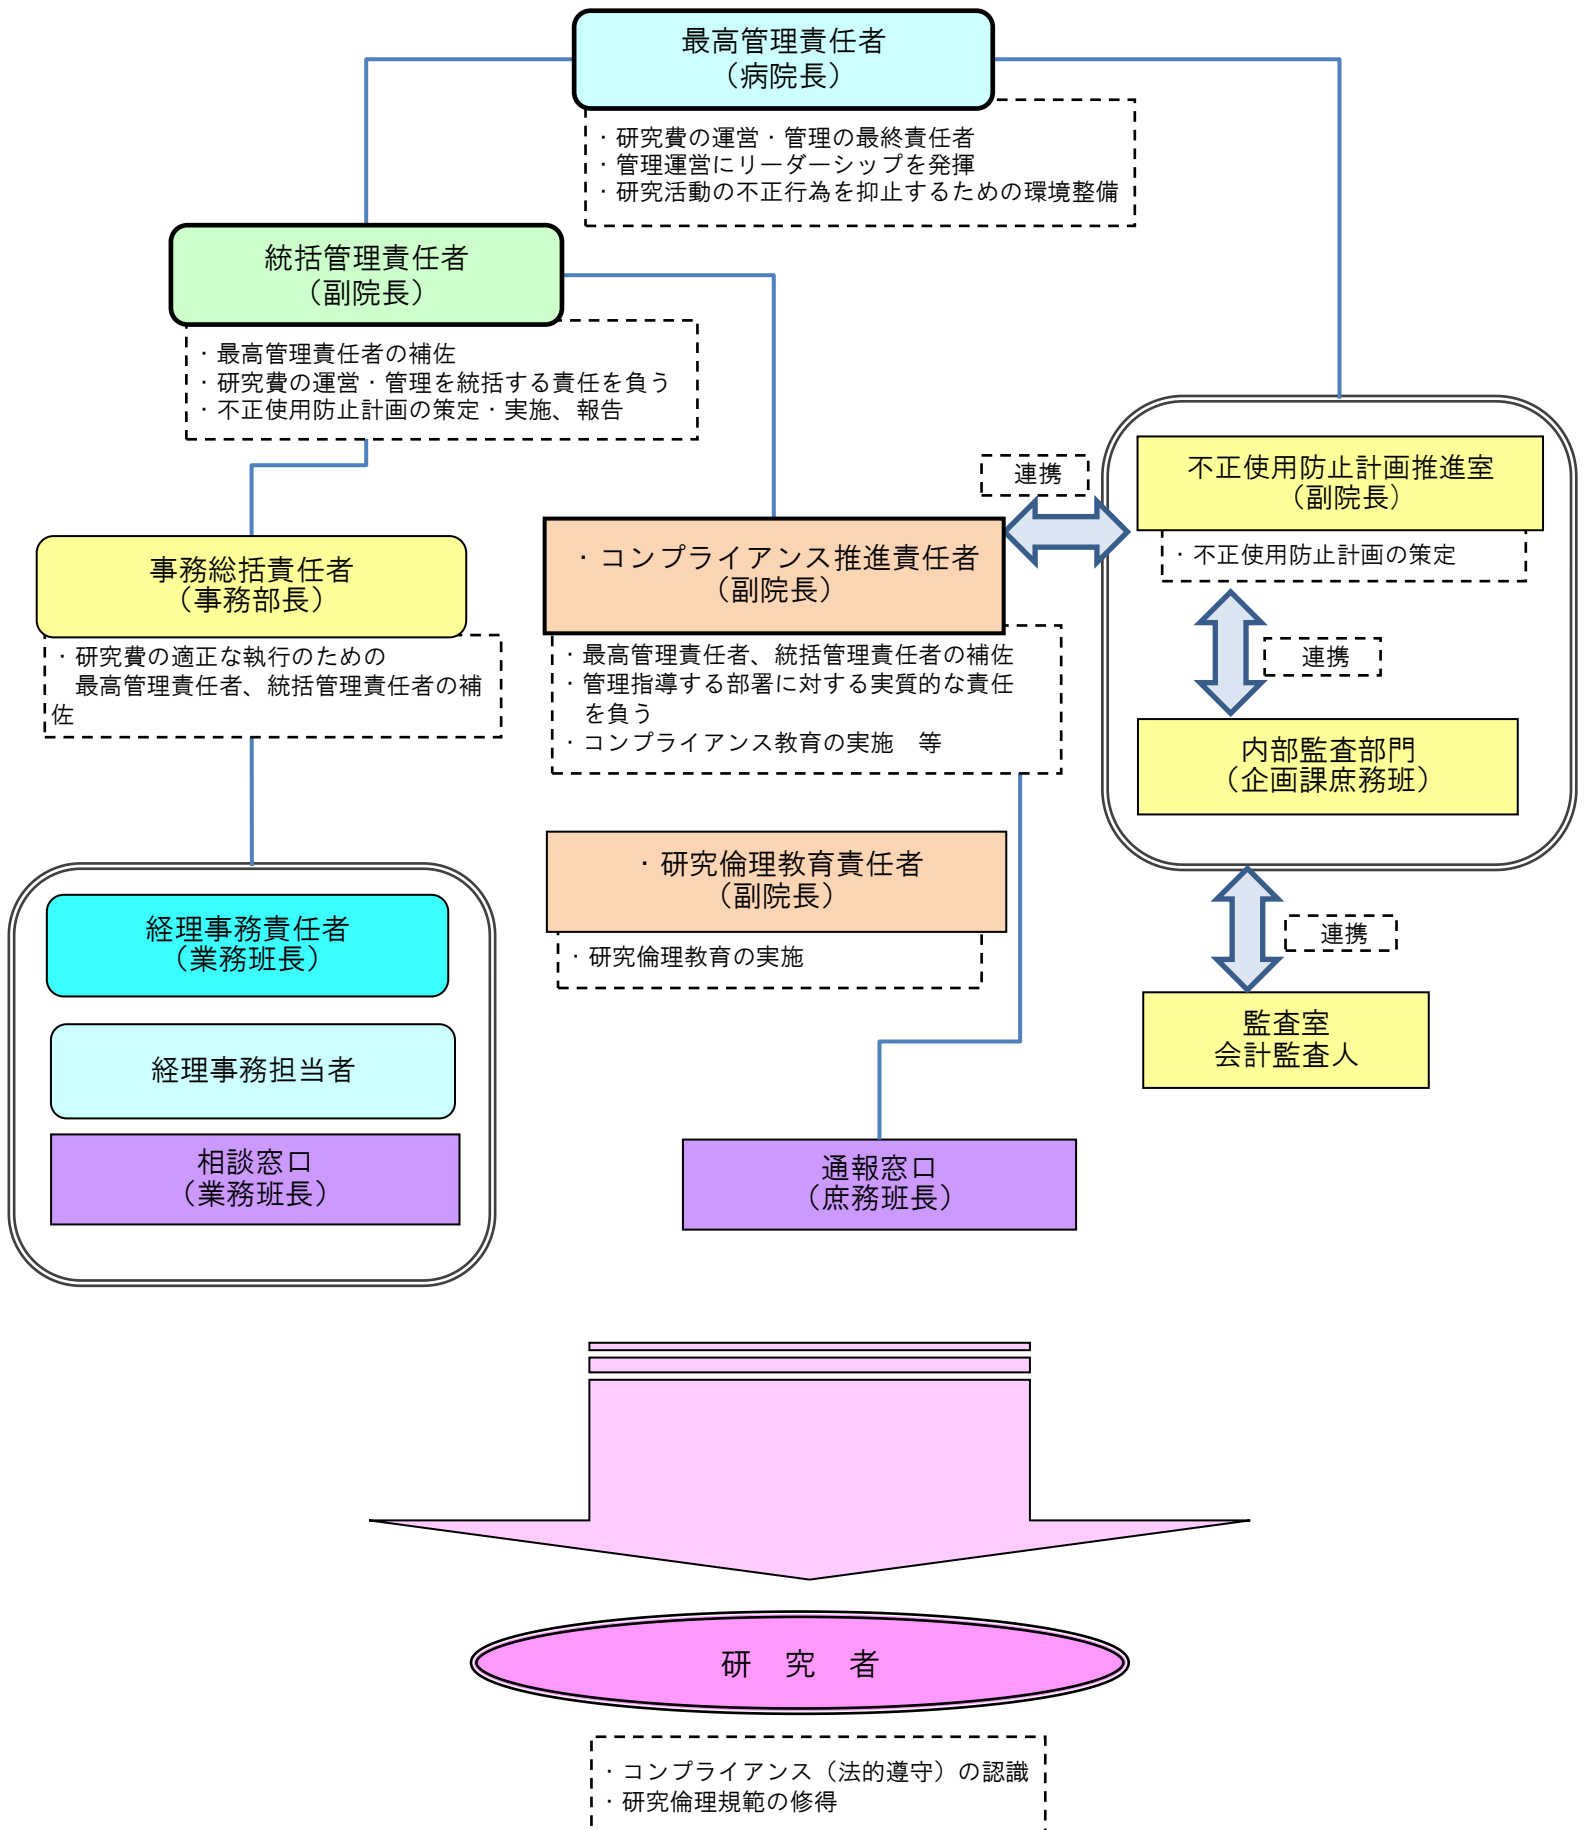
最高管理責任者
（病院長）

・研究費の運営・管理の最終責任者
・管理運営にリーダーシップを発揮
・研究活動の不正行為を抑止するための環境整備

統括管理責任者
（副院長）

・最高管理責任者の補佐
・研究費の運営・管理を統括する責任を負う
・不正使用防止計画の策定・実施、報告

事務総括責任者
（事務部長）

・研究費の適正な執行のための
最高管理責任者、統括管理責任者の補佐

・コンプライアンス推進責任者
（副院長）

・最高管理責任者、統括管理責任者の補佐
・管理指導する部署に対する実質的な責任を負う
・コンプライアンス教育の実施　等

連携

不正使用防止計画推進室
（副院長）

・不正使用防止計画の策定

連携

内部監査部門
（企画課庶務班）

連携

監査室
会計監査人

・研究倫理教育責任者
（副院長）

・研究倫理教育の実施

経理事務責任者
（業務班長）

経理事務担当者

相談窓口
（業務班長）

通報窓口
（庶務班長）

研　究　者

・コンプライアンス（法的遵守）の認識
・研究倫理規範の修得